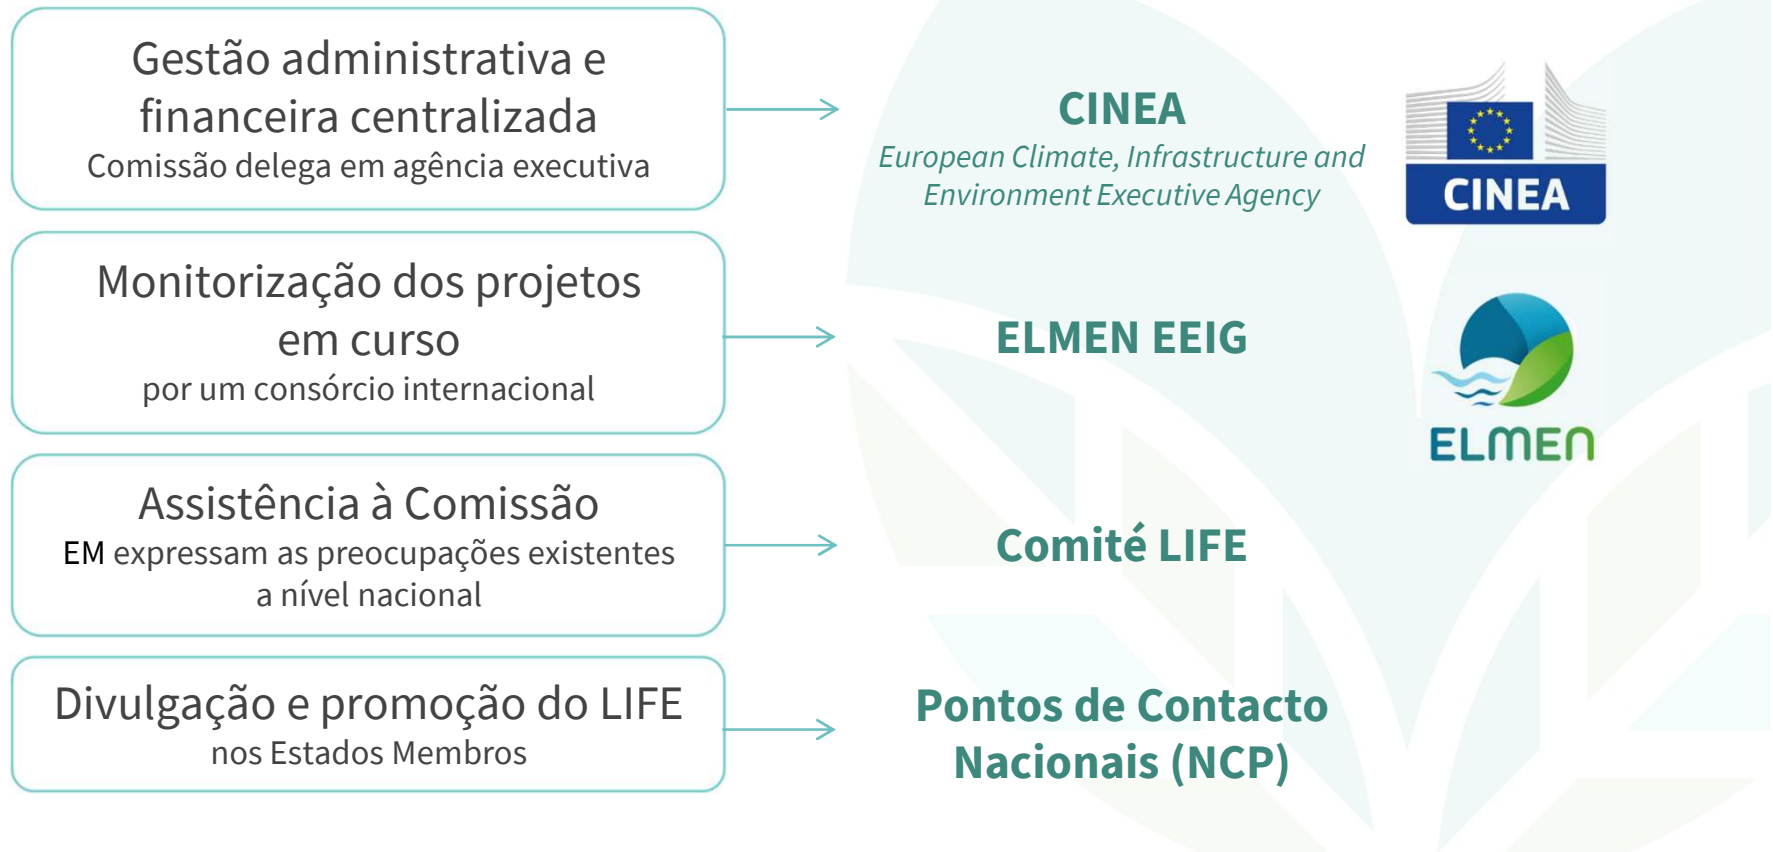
Gestão administrativa e financeira centralizada
Comissão delega em agência executiva

CINEA
European Climate, Infrastructure and Environment Executive Agency

CINEA

Monitorização dos projetos em curso
por um consórcio internacional

ELMEN EEIG

ELMEN

Assistência à Comissão
EM expressam as preocupações existentes a nível nacional

Comité LIFE

Divulgação e promoção do LIFE
nos Estados Membros

Pontos de Contacto Nacionais (NCP)